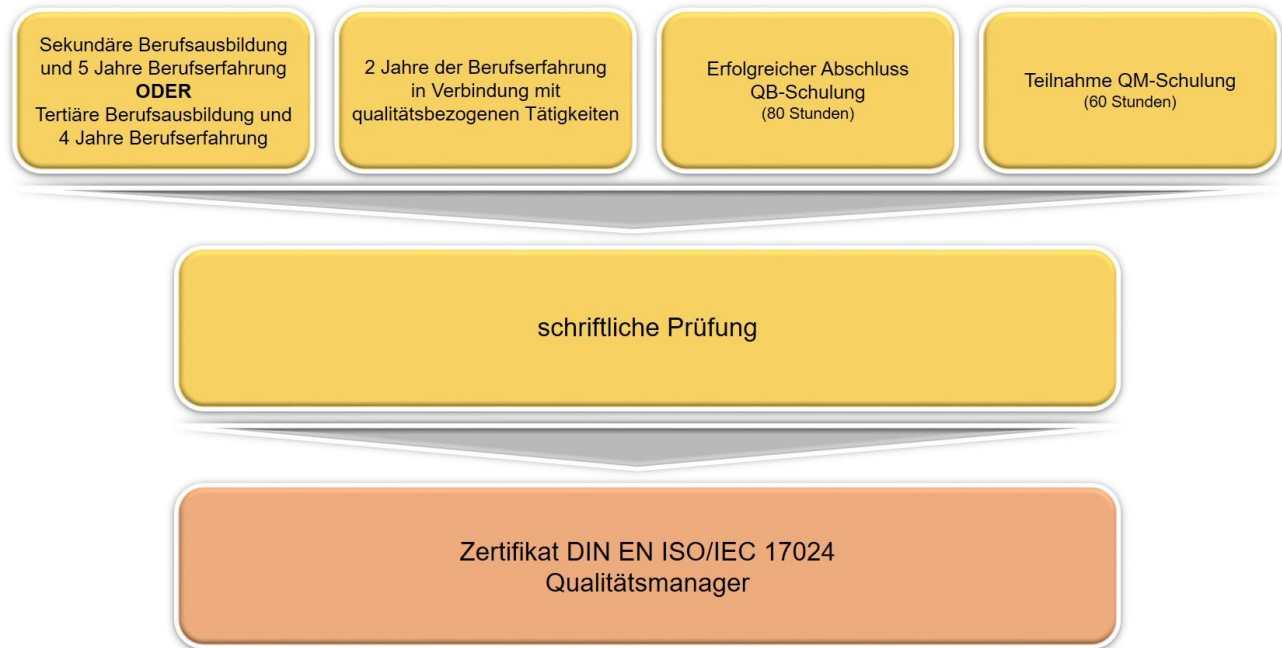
Sekundäre Berufsausbildung und 5 Jahre Berufserfahrung
**ODER**
Tertiäre Berufsausbildung und 4 Jahre Berufserfahrung

2 Jahre der Berufserfahrung in Verbindung mit qualitätsbezogenen Tätigkeiten

Erfolgreicher Abschluss QB-Schulung
(80 Stunden)

Teilnahme QM-Schulung
(60 Stunden)

schriftliche Prüfung

Zertifikat DIN EN ISO/IEC 17024
Qualitätsmanager